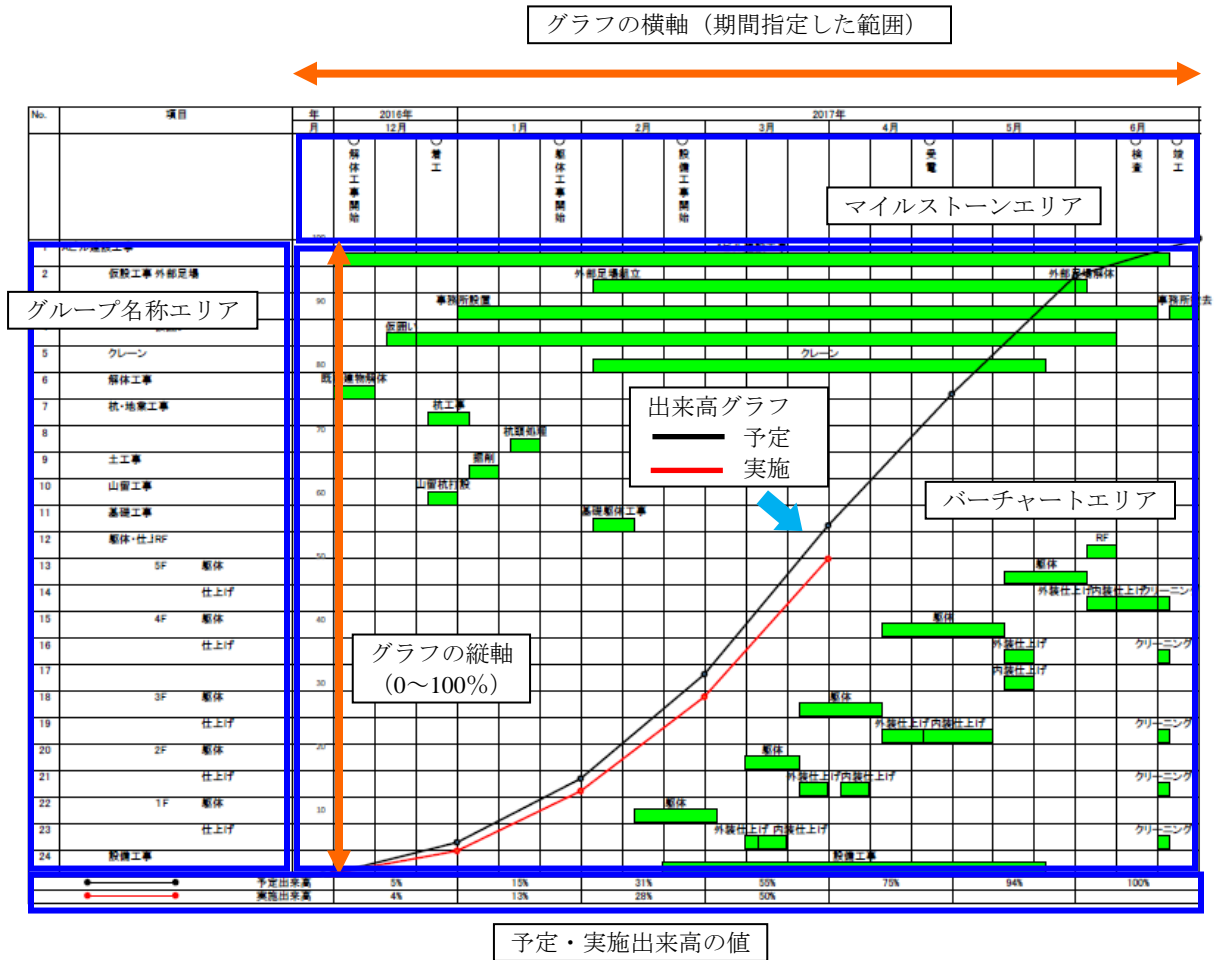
グラフの横軸（期間指定した範囲）

| No. | 項目 | 年 | 2016年 | 2017年 |
|---|---|---|---|---|
| | | 月 | 12月 | 1月 2月 3月 4月 5月 6月 |

解体工事開始
着工
躯体工事開始
設備工事開始
受電
検査
竣工

マイルストーンエリア

1 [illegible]
2 仮設工事 外部足場
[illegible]
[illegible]
5 クレーン
6 解体工事
7 杭・地業工事
8
9 土工事
10 山留工事
11 基礎工事
12 躯体・仕上RF
13 5F 躯体
14 仕上げ
15 4F 躯体
16 仕上げ
17
18 3F 躯体
19 仕上げ
20 2F 躯体
21 仕上げ
22 1F 躯体
23 仕上げ
24 設備工事

グループ名称エリア

100
90
80
70
60
50
40
30
20
10

外部足場組立
外部足場解体
事務所設置
事務所撤去
仮囲い
クレーン
既存建物解体
杭工事
杭頭処理
掘削
山留杭打設
基礎躯体工事
RF
躯体
外装仕上げ
内装仕上げ
クリーニング
躯体
外装仕上げ
クリーニング
内装仕上げ
躯体
外装仕上げ
内装仕上げ
クリーニング
躯体
外装仕上げ
内装仕上げ
クリーニング
躯体
外装仕上げ
内装仕上げ
クリーニング
設備工事

出来高グラフ
予定
実施

バーチャートエリア

グラフの縦軸
（0～100%）

| | 予定出来高 | 5% | 15% | 31% | 55% | 75% | 94% | 100% |
|---|---|---|---|---|---|---|---|---|
| | 実施出来高 | 4% | 13% | 28% | 50% | | | |

予定・実施出来高の値